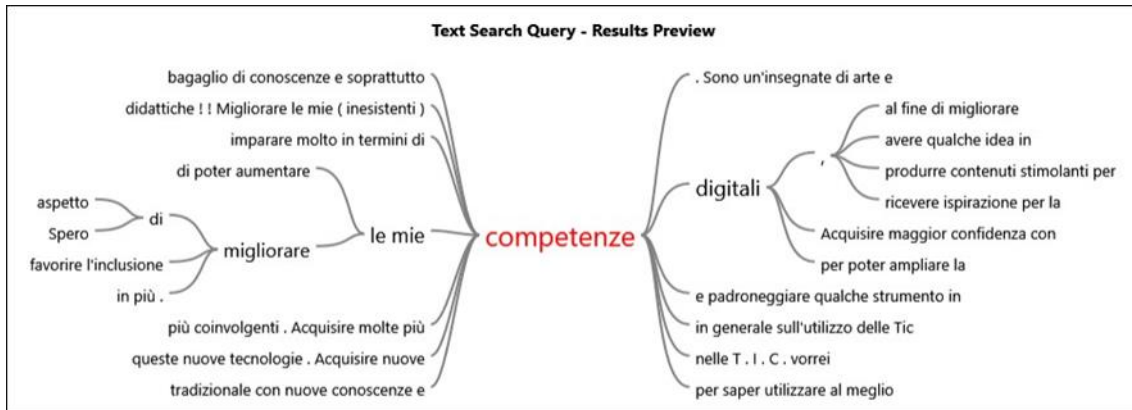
Text Search Query - Results Preview

bagaglio di conoscenze e soprattutto
didattiche ! ! Migliorare le mie ( inesistenti )
imparare molto in termini di
di poter aumentare
aspetto
Spero
di
favorire l'inclusione
migliorare
le mie
in più .
più coinvolgenti . Acquisire molte più
queste nuove tecnologie . Acquisire nuove
tradizionale con nuove conoscenze e

competenze

. Sono un'insegnate di arte e
al fine di migliorare
avere qualche idea in
,
digitali
produrre contenuti stimolanti per
ricevere ispirazione per la
Acquisire maggior confidenza con
per poter ampliare la
e padroneggiare qualche strumento in
in generale sull'utilizzo delle Tic
nelle T . I . C . vorrei
per saper utilizzare al meglio